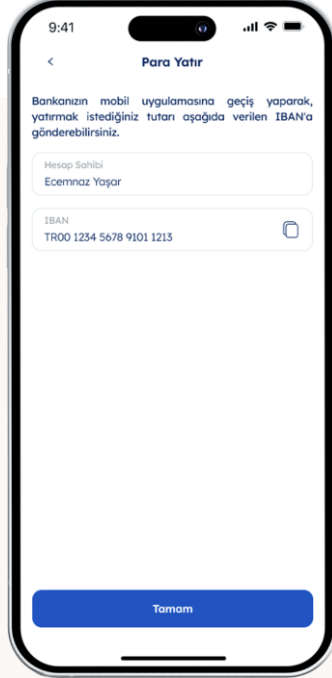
9:41

<

Para Yatır

Bankanızın mobil uygulamasına geçiş yaparak, yatırmak istediğiniz tutarı aşağıda verilen IBAN'a gönderebilirsiniz.

Hesap Sahibi
Ecemnaz Yaşar

IBAN
TR00 1234 5678 9101 1213

Tamam